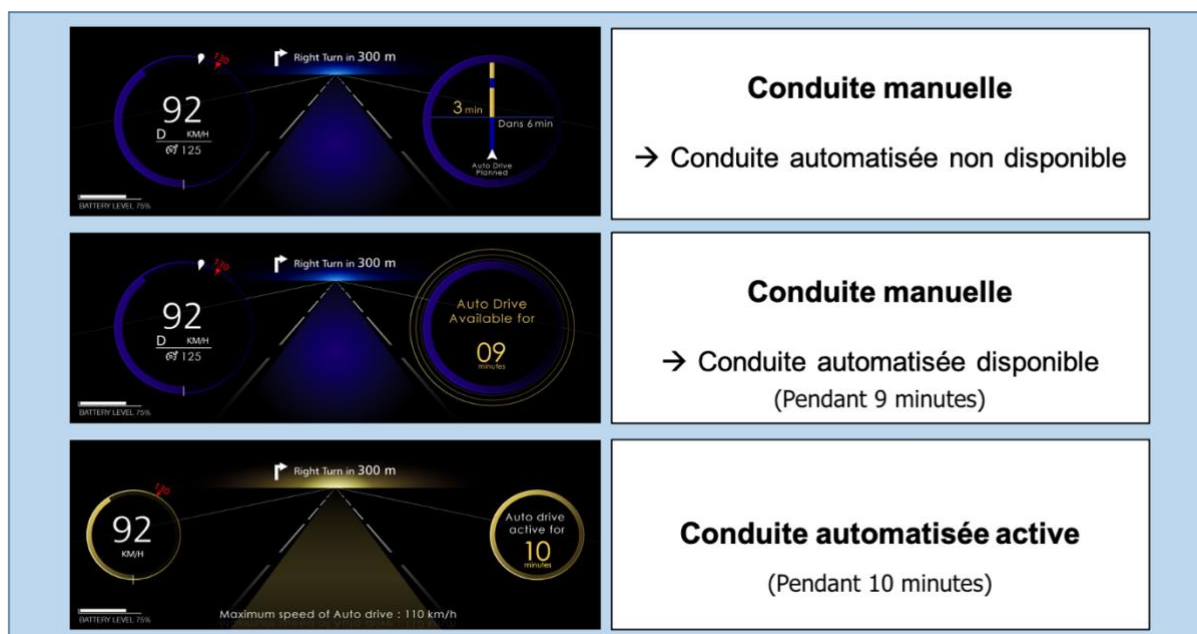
Right Turn in 300 m

92
D KM/H
125

3 min
Dans 6 min
Auto Drive Planned

BATTERY LEVEL 75%

**Conduite manuelle**

→ Conduite automatisée non disponible

Right Turn in 300 m

92
D KM/H
125

Auto Drive Available for
09
minutes

BATTERY LEVEL 75%

**Conduite manuelle**

→ Conduite automatisée disponible
(Pendant 9 minutes)

Right Turn in 300 m

92
KM/H

Auto drive active for
10
minutes

BATTERY LEVEL 75%

Maximum speed of Auto drive : 110 km/h

**Conduite automatisée active**

(Pendant 10 minutes)